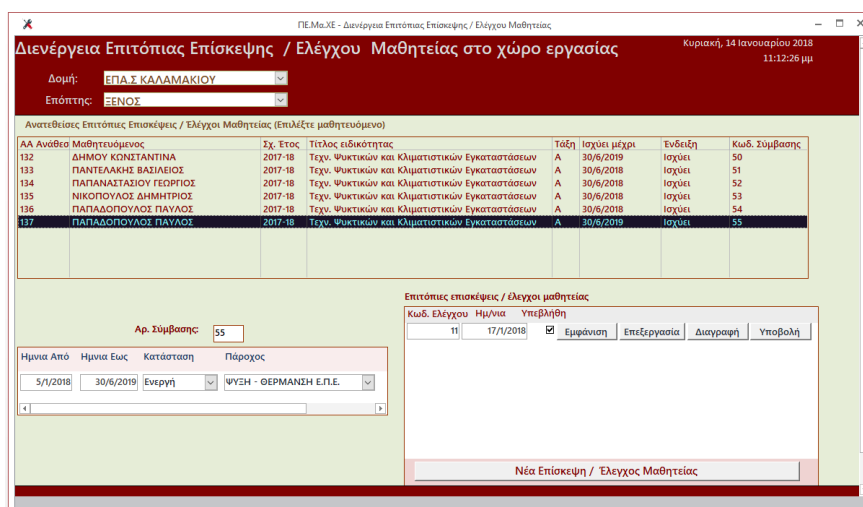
ΠΕ.Μα.ΧΕ - Διενέργεια Επιτόπιας Επίσκεψης / Ελέγχου Μαθητείας

Διενέργεια Επιτόπιας Επίσκεψης / Ελέγχου Μαθητείας στο χώρο εργασίας

Κυριακή, 14 Ιανουαρίου 2018
11:12:26 μμ

Δομή: ΕΠΑ.Σ ΚΑΛΑΜΑΚΙΟΥ
Επόπτης: ΞΕΝΟΣ

Ανατεθείσες Επιτόπιες Επισκέψεις / Έλεγχοι Μαθητείας (Επιλέξτε μαθητευόμενο)

| ΑΑ Ανάθεσ | Μαθητευόμενος | Σχ. Έτος | Τίτλος ειδικότητας | Τάξη | Ισχύει μέχρι | Ένδειξη | Κωδ. Σύμβασης |
|---|---|---|---|---|---|---|---|
| 132 | ΔΗΜΟΥ ΚΩΝΣΤΑΝΤΙΝΑ | 2017-18 | Τεχν. Ψυκτικών και Κλιματιστικών Εγκαταστάσεων | Α | 30/6/2019 | Ισχύει | 50 |
| 133 | ΠΑΝΤΕΛΑΚΗΣ ΒΑΣΙΛΕΙΟΣ | 2017-18 | Τεχν. Ψυκτικών και Κλιματιστικών Εγκαταστάσεων | Α | 30/6/2018 | Ισχύει | 51 |
| 134 | ΠΑΠΑΝΑΣΤΑΣΙΟΥ ΓΕΩΡΓΙΟΣ | 2017-18 | Τεχν. Ψυκτικών και Κλιματιστικών Εγκαταστάσεων | Α | 30/6/2018 | Ισχύει | 52 |
| 135 | ΝΙΚΟΠΟΥΛΟΣ ΔΗΜΗΤΡΙΟΣ | 2017-18 | Τεχν. Ψυκτικών και Κλιματιστικών Εγκαταστάσεων | Α | 30/6/2018 | Ισχύει | 53 |
| 136 | ΠΑΠΑΔΟΠΟΥΛΟΣ ΠΑΥΛΟΣ | 2017-18 | Τεχν. Ψυκτικών και Κλιματιστικών Εγκαταστάσεων | Α | 30/6/2018 | Ισχύει | 54 |
| 137 | ΠΑΠΑΔΟΠΟΥΛΟΣ ΠΑΥΛΟΣ | 2017-18 | Τεχν. Ψυκτικών και Κλιματιστικών Εγκαταστάσεων | Α | 30/6/2019 | Ισχύει | 55 |

Αρ. Σύμβασης: 55

| Ημνία Από | Ημνία Εως | Κατάσταση | Πάροχος |
|---|---|---|---|
| 5/1/2018 | 30/6/2019 | Ενεργή | ΨΥΞΗ - ΘΕΡΜΑΝΣΗ Ε.Π.Ε. |

Επιτόπιες επισκέψεις / έλεγχοι μαθητείας

| Κωδ. Ελέγχου | Ημ/νια | Υπεβλήθη | | | | |
|---|---|---|---|---|---|---|
| 11 | 17/1/2018 | ☑ | Εμφάνιση | Επεξεργασία | Διαγραφή | Υποβολή |

Νέα Επίσκεψη / Έλεγχος Μαθητείας